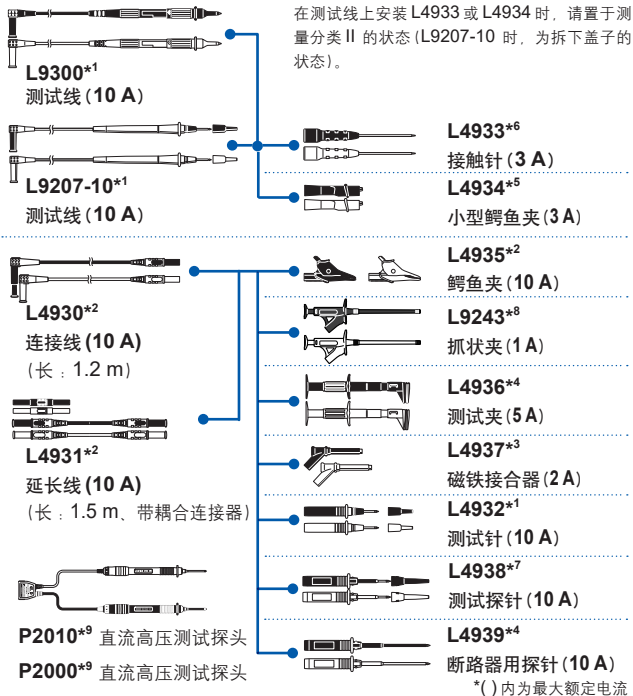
在测试线上安装 L4933 或 L4934 时，请置于测量分类 II 的状态（L9207-10 时，为拆下盖子的状态）。

L9300*1
测试线（10 A）

L9207-10*1
测试线（10 A）

L4933*6
接触针（3 A）

L4934*5
小型鳄鱼夹（3 A）

L4930*2
连接线 (10 A)
（长：1.2 m）

L4931*2
延长线 (10 A)
（长：1.5 m、带耦合连接器）

P2010*9 直流高压测试探头
P2000*9 直流高压测试探头

L4935*2
鳄鱼夹（10 A）

L9243*8
抓状夹（1 A）

L4936*4
测试夹（5 A）

L4937*3
磁铁接合器（2 A）

L4932*1
测试针（10 A）

L4938*7
测试探针（10 A）

L4939*4
断路器用探针（10 A）

*( ) 内为最大额定电流